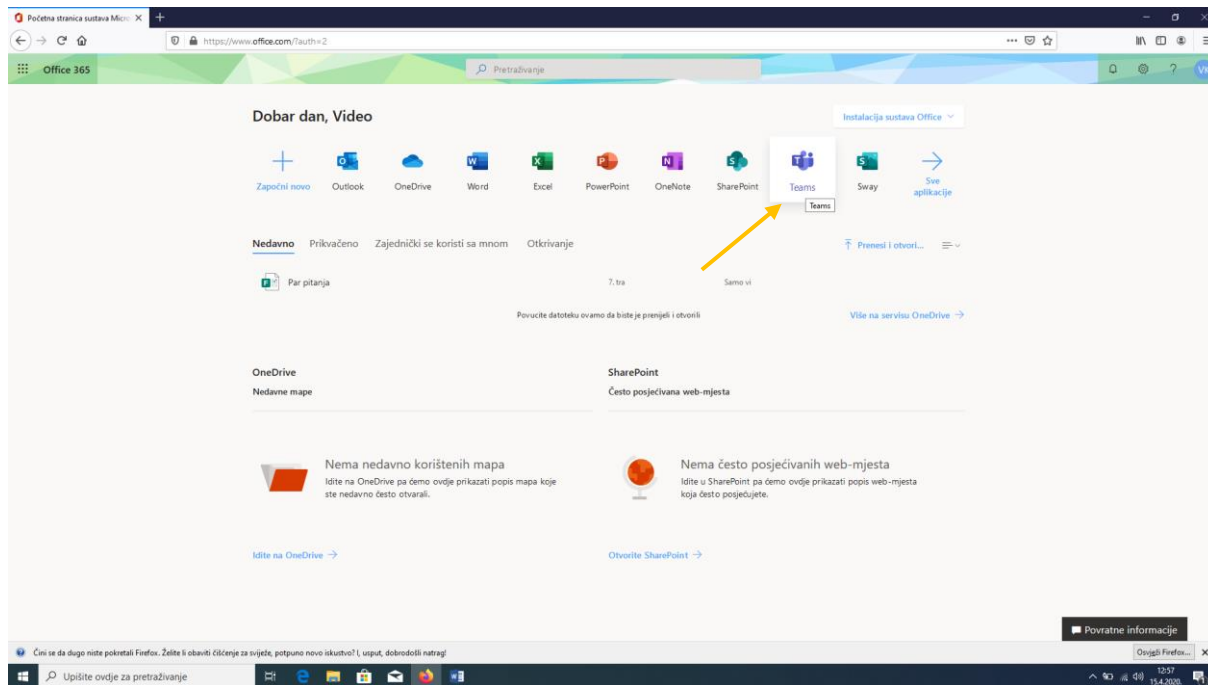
Početna stranica sustava Micro ×

https://www.office.com/?auth=2

Office 365

Pretraživanje

Dobar dan, Video

Instalacija sustava Office

Započni novo
Outlook
OneDrive
Word
Excel
PowerPoint
OneNote
SharePoint
Teams
Sway
Sve aplikacije

Teams

Nedavno
Prikvačeno
Zajednički se koristi sa mnom
Otkrivanje

Prenesi i otvori...

Par pitanja
7. tra
Samo vi

Povucite datoteku ovamo da biste je prenijeli i otvorili

Više na servisu OneDrive →

OneDrive
Nedavne mape

SharePoint
Često posjećivana web-mjesta

Nema nedavno korištenih mapa
Idite na OneDrive pa ćemo ovdje prikazati popis mapa koje ste nedavno često otvarali.

Nema često posjećivanih web-mjesta
Idite u SharePoint pa ćemo ovdje prikazati popis web-mjesta koja često posjećujete.

Idite na OneDrive →

Otvorite SharePoint →

Povratne informacije

Čini se da dugo niste pokretali Firefox. Želite li obaviti čišćenje za svježe, potpuno novo iskustvo? I, usput, dobrodošli natrag!

Osvježi Firefox...

Upišite ovdje za pretraživanje

12:57
15.4.2020.